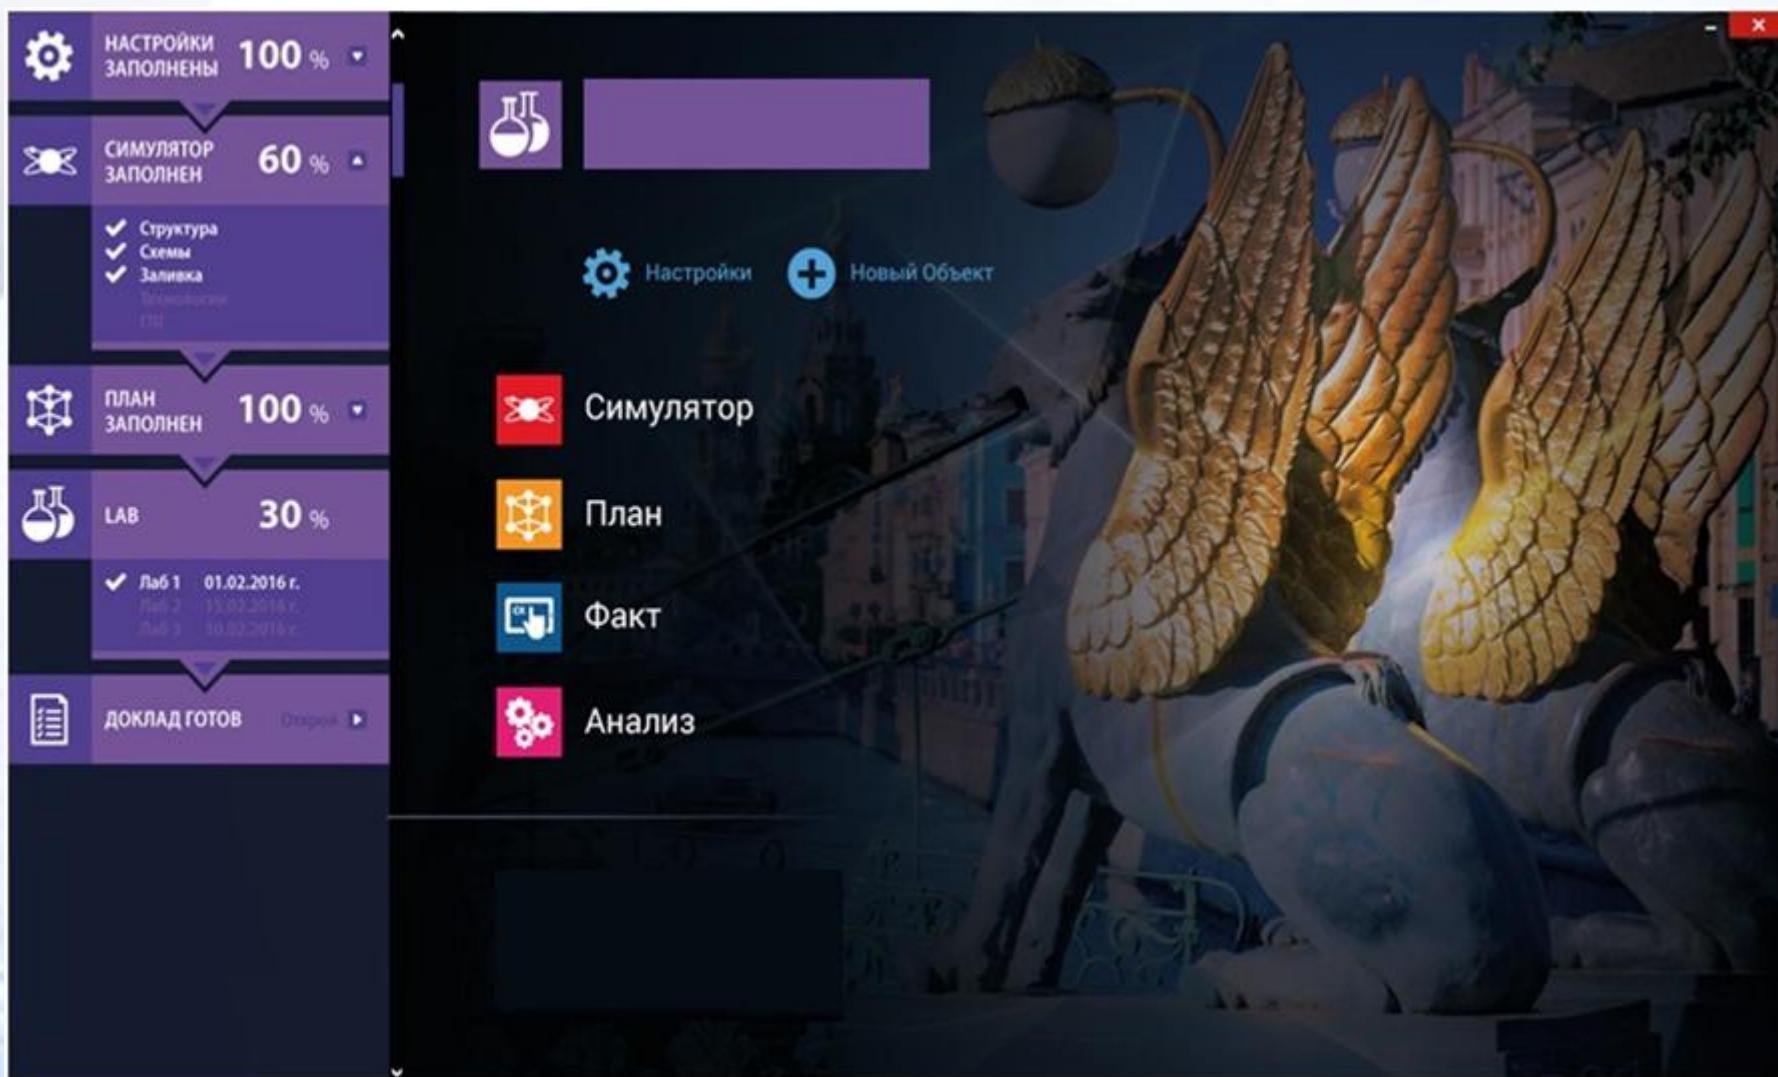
НАСТРОЙКИ ЗАПОЛНЕНЫ 100 %

СИМУЛЯТОР ЗАПОЛНЕН 60 %

Структура
Схемы
Заливка
Технологии
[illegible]

ПЛАН ЗАПОЛНЕН 100 %

LAB 30 %

Лаб 1 01.02.2016 г.
Лаб 2 15.02.2016 г.
Лаб 3 30.02.2016 г.

ДОКЛАД ГОТОВ Открыть

Настройки
Новый Объект

Симулятор
План
Факт
Анализ